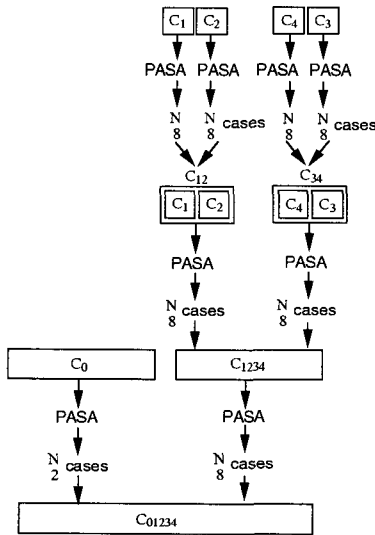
$C_1$ $C_2$ $C_4$ $C_3$

PASA PASA PASA PASA

$\frac{N}{8}$ $\frac{N}{8}$ cases $\frac{N}{8}$ $\frac{N}{8}$ cases

$C_{12}$ $C_{34}$

$C_1$ $C_2$ $C_4$ $C_3$

PASA PASA

$\frac{N}{8}$ cases $\frac{N}{8}$ cases

$C_0$ $C_{1234}$

PASA PASA

$\frac{N}{2}$ cases $\frac{N}{8}$ cases

$C_{01234}$